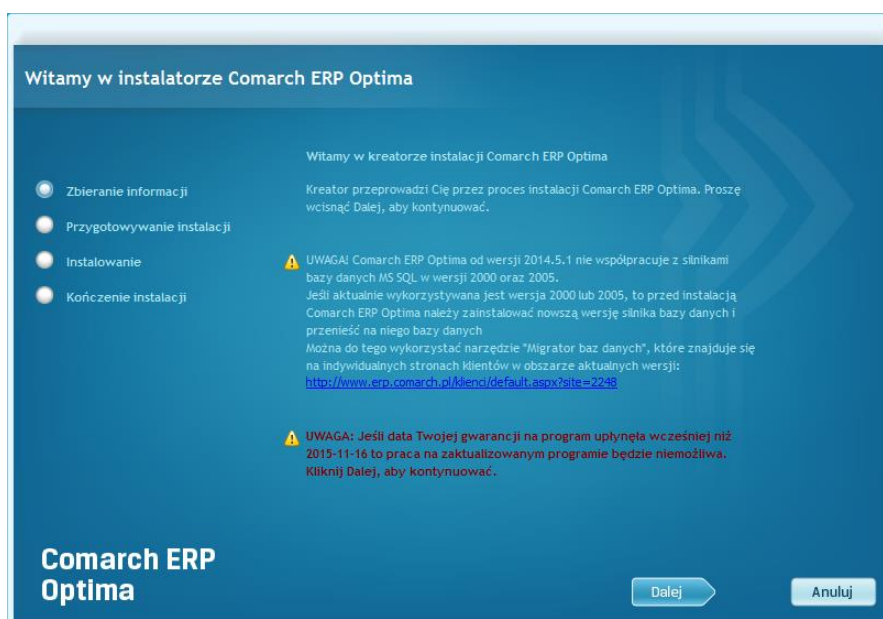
Witamy w instalatorze Comarch ERP Optima

Zbieranie informacji

Przygotowywanie instalacji

Instalowanie

Kończenie instalacji

Witamy w kreatorze instalacji Comarch ERP Optima

Kreator przeprowadzi Cię przez proces instalacji Comarch ERP Optima. Proszę wcisnąć Dalej, aby kontynuować.

UWAGA! Comarch ERP Optima od wersji 2014.5.1 nie współpracuje z silnikami bazy danych MS SQL w wersji 2000 oraz 2005.
Jeśli aktualnie wykorzystywana jest wersja 2000 lub 2005, to przed instalacją Comarch ERP Optima należy zainstalować nowszą wersję silnika bazy danych i przenieść na niego bazy danych
Można do tego wykorzystać narzędzie "Migrator baz danych", które znajduje się na indywidualnych stronach klientów w obszarze aktualnych wersji:
http://www.erp.comarch.pl/klienci/default.aspx?site=2248

UWAGA: Jeśli data Twojej gwarancji na program upłynęła wcześniej niż 2015-11-16 to praca na zaktualizowanym programie będzie niemożliwa.
Kliknij Dalej, aby kontynuować.

Comarch ERP Optima

Dalej

Anuluj